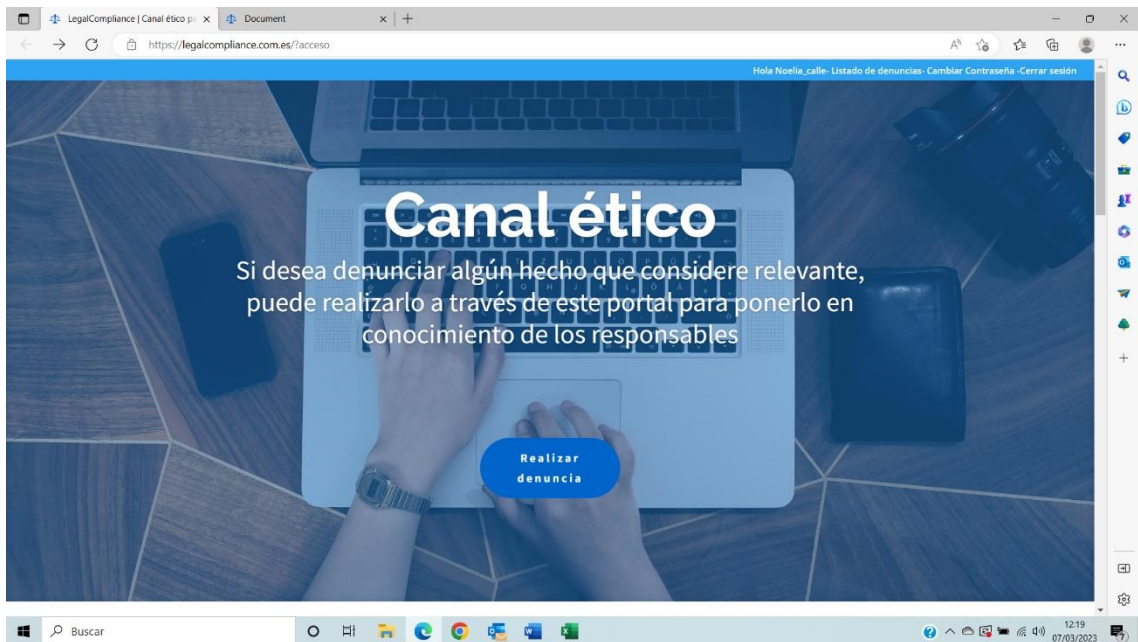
LegalCompliance | Canal ético pa ×

Document ×

https://legalcompliance.com.es/?acceso

Hola Noelia_calle- Listado de denuncias- Cambiar Contraseña -Cerrar sesión

Canal ético

Si desea denunciar algún hecho que considere relevante, puede realizarlo a través de este portal para ponerlo en conocimiento de los responsables

Realizar denuncia

Buscar

12:19
07/03/2023